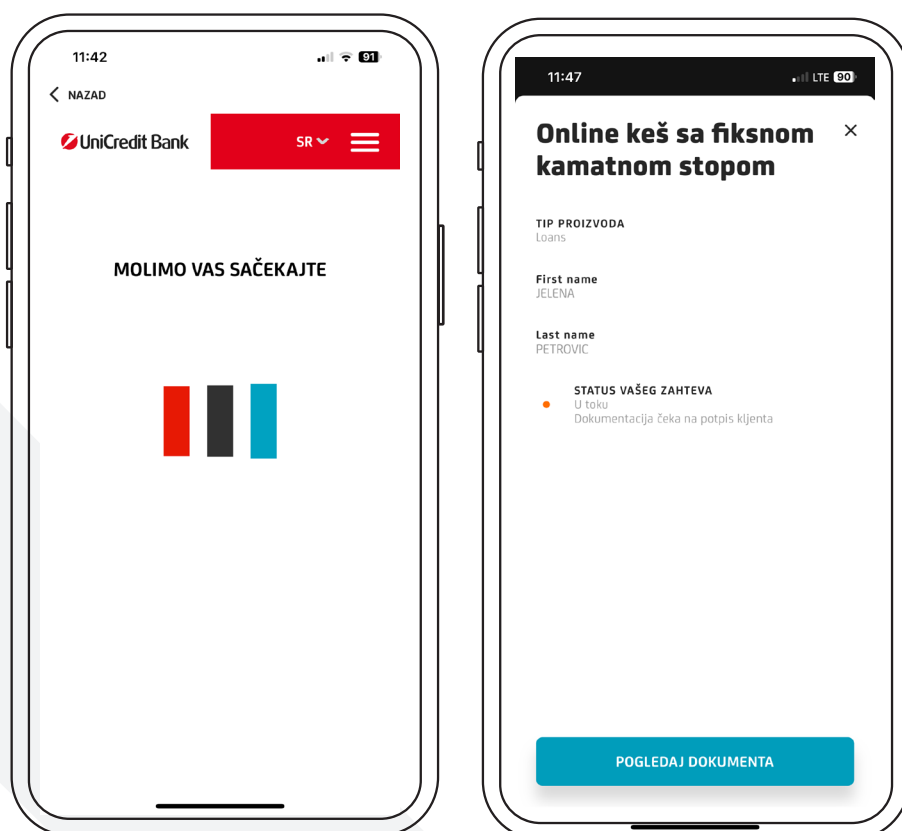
11:42

91

NAZAD

UniCredit Bank

SR

MOLIMO VAS SAČEKAJTE

11:47

LTE 90

Online keš sa fiksnom kamatnom stopom

×

TIP PROIZVODA
Loans

First name
JELENA

Last name
PETROVIC

STATUS VAŠEG ZAHTEVA
U toku
Dokumentacija čeka na potpis klijenta

POGLEDAJ DOKUMENTA